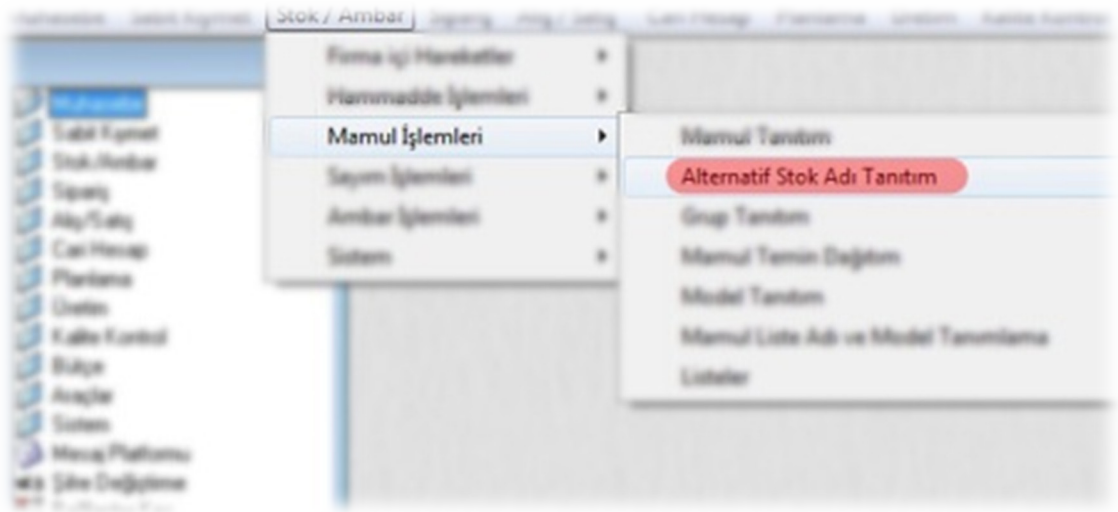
Muhasebe Sabit Kıymet Stok / Ambar Sipariş Alış / Satış Cari Hesap Planlama Üretim Kalite Kontrol

Muhasebe
Sabit Kıymet
Stok/Ambar
Sipariş
Alış/Satış
Cari Hesap
Planlama
Üretim
Kalite Kontrol
Bütçe
Araçlar
Sistem
Mesaj Platformu
Şifre Değiştirme

Firma içi Hareketler
Hammadde İşlemleri
Mamul İşlemleri
Sayım İşlemleri
Ambar İşlemleri
Sistem

Mamul Tanıtım
Alternatif Stok Adı Tanıtım
Grup Tanıtım
Mamul Temin Değitim
Model Tanıtım
Mamul Liste Adı ve Model Tanımlama
Listeler